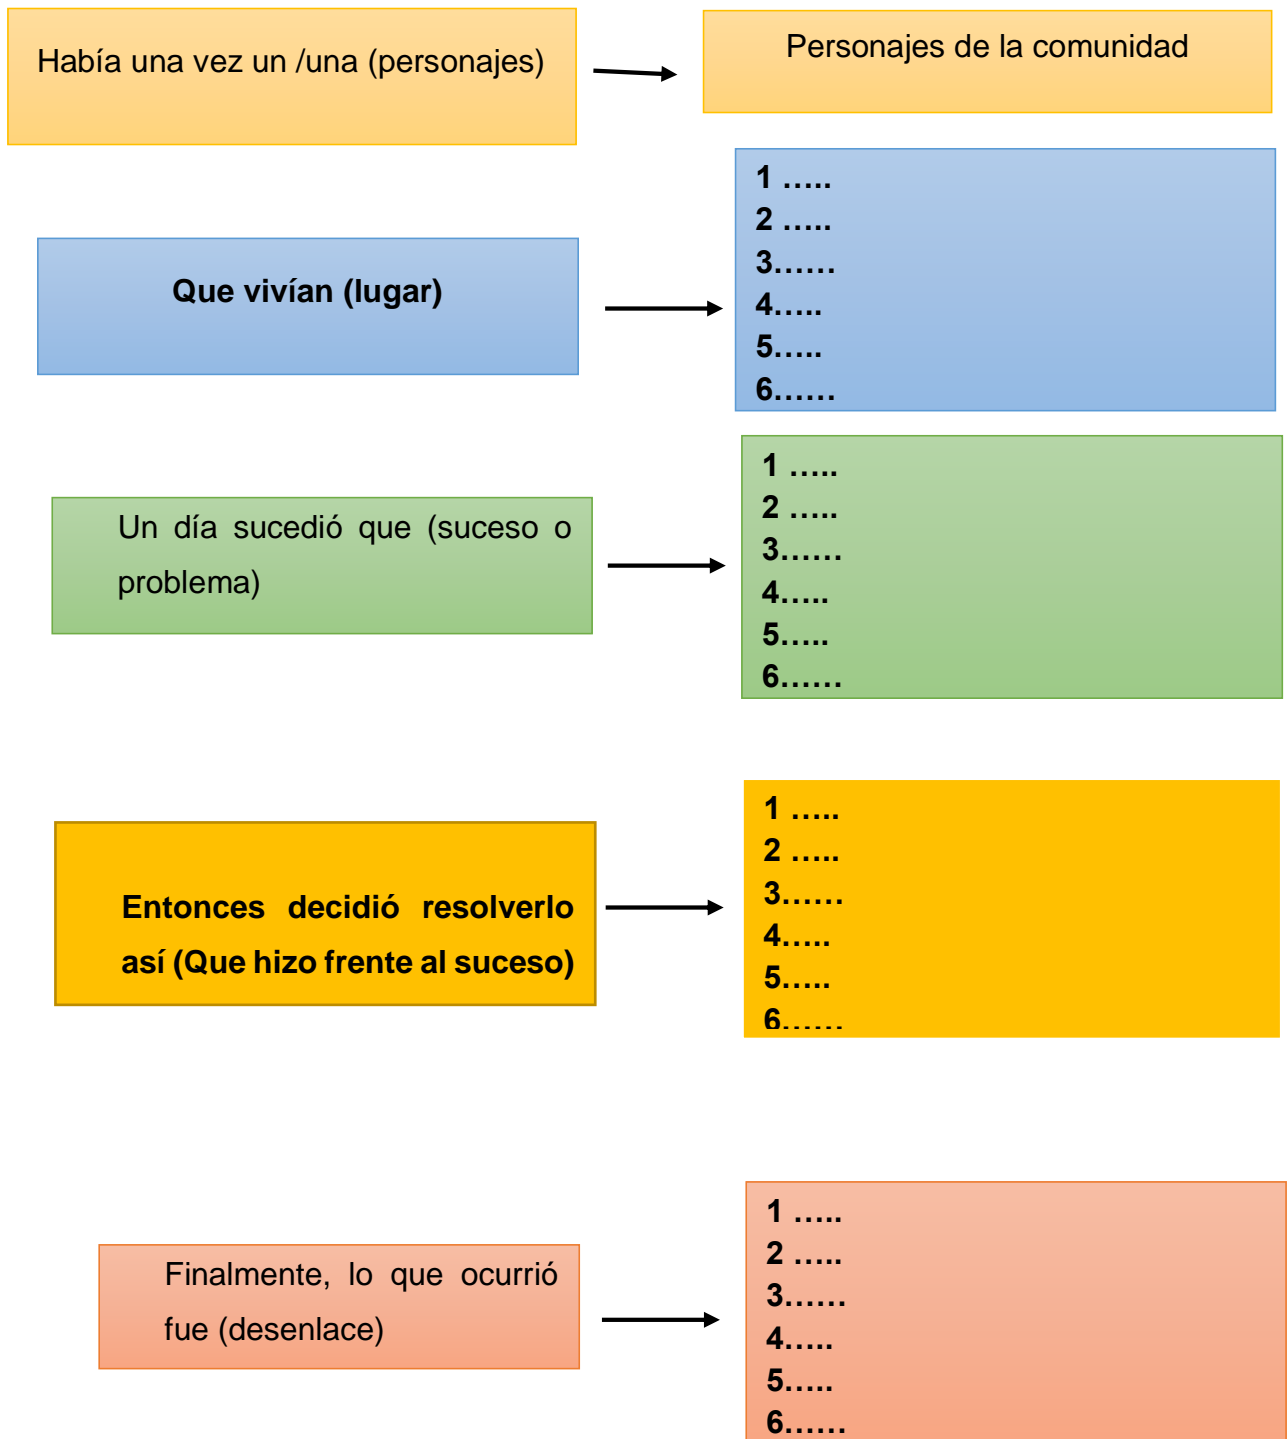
Había una vez un /una (personajes)

Personajes de la comunidad

Que vivían (lugar)

1 …..
2 …..
3……
4…..
5…..
6……

Un día sucedió que (suceso o problema)

1 …..
2 …..
3……
4…..
5…..
6……

Entonces decidió resolverlo así (Que hizo frente al suceso)

1 …..
2 …..
3……
4…..
5…..
6……

Finalmente, lo que ocurrió fue (desenlace)

1 …..
2 …..
3……
4…..
5…..
6……